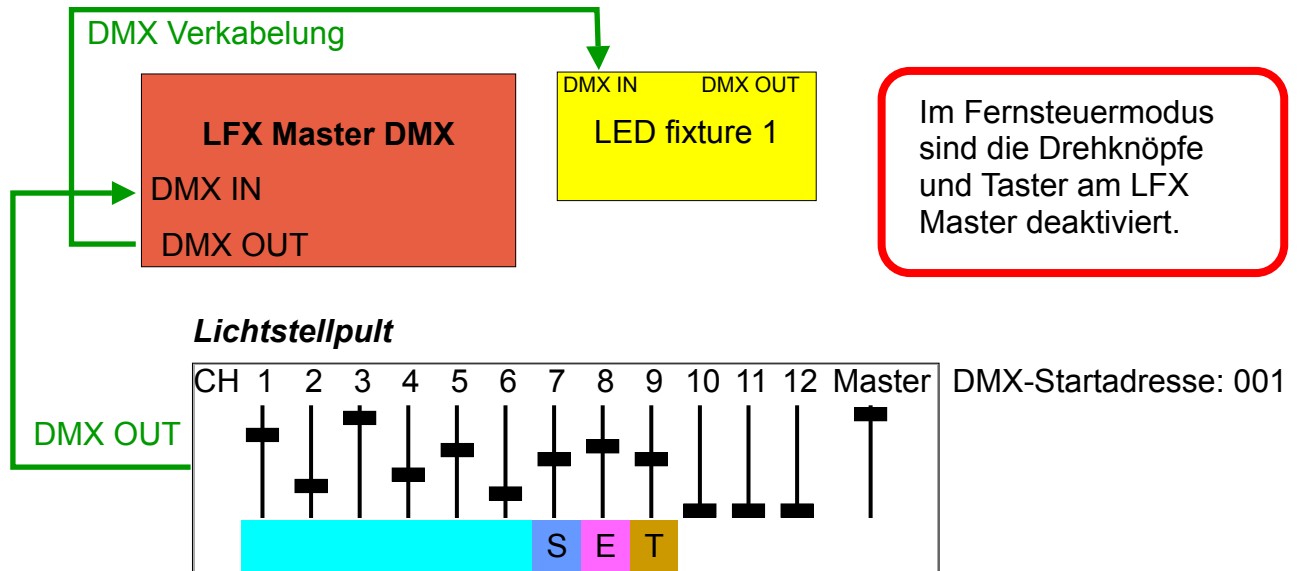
DMX Verkabelung

LFX Master DMX
DMX IN
DMX OUT

DMX IN DMX OUT
LED fixture 1

Im Fernsteuermodus sind die Drehknöpfe und Taster am LFX Master deaktiviert.

Lichtstellpult

DMX OUT

CH 1 2 3 4 5 6 7 8 9 10 11 12 Master

DMX-Startadresse: 001

S E T